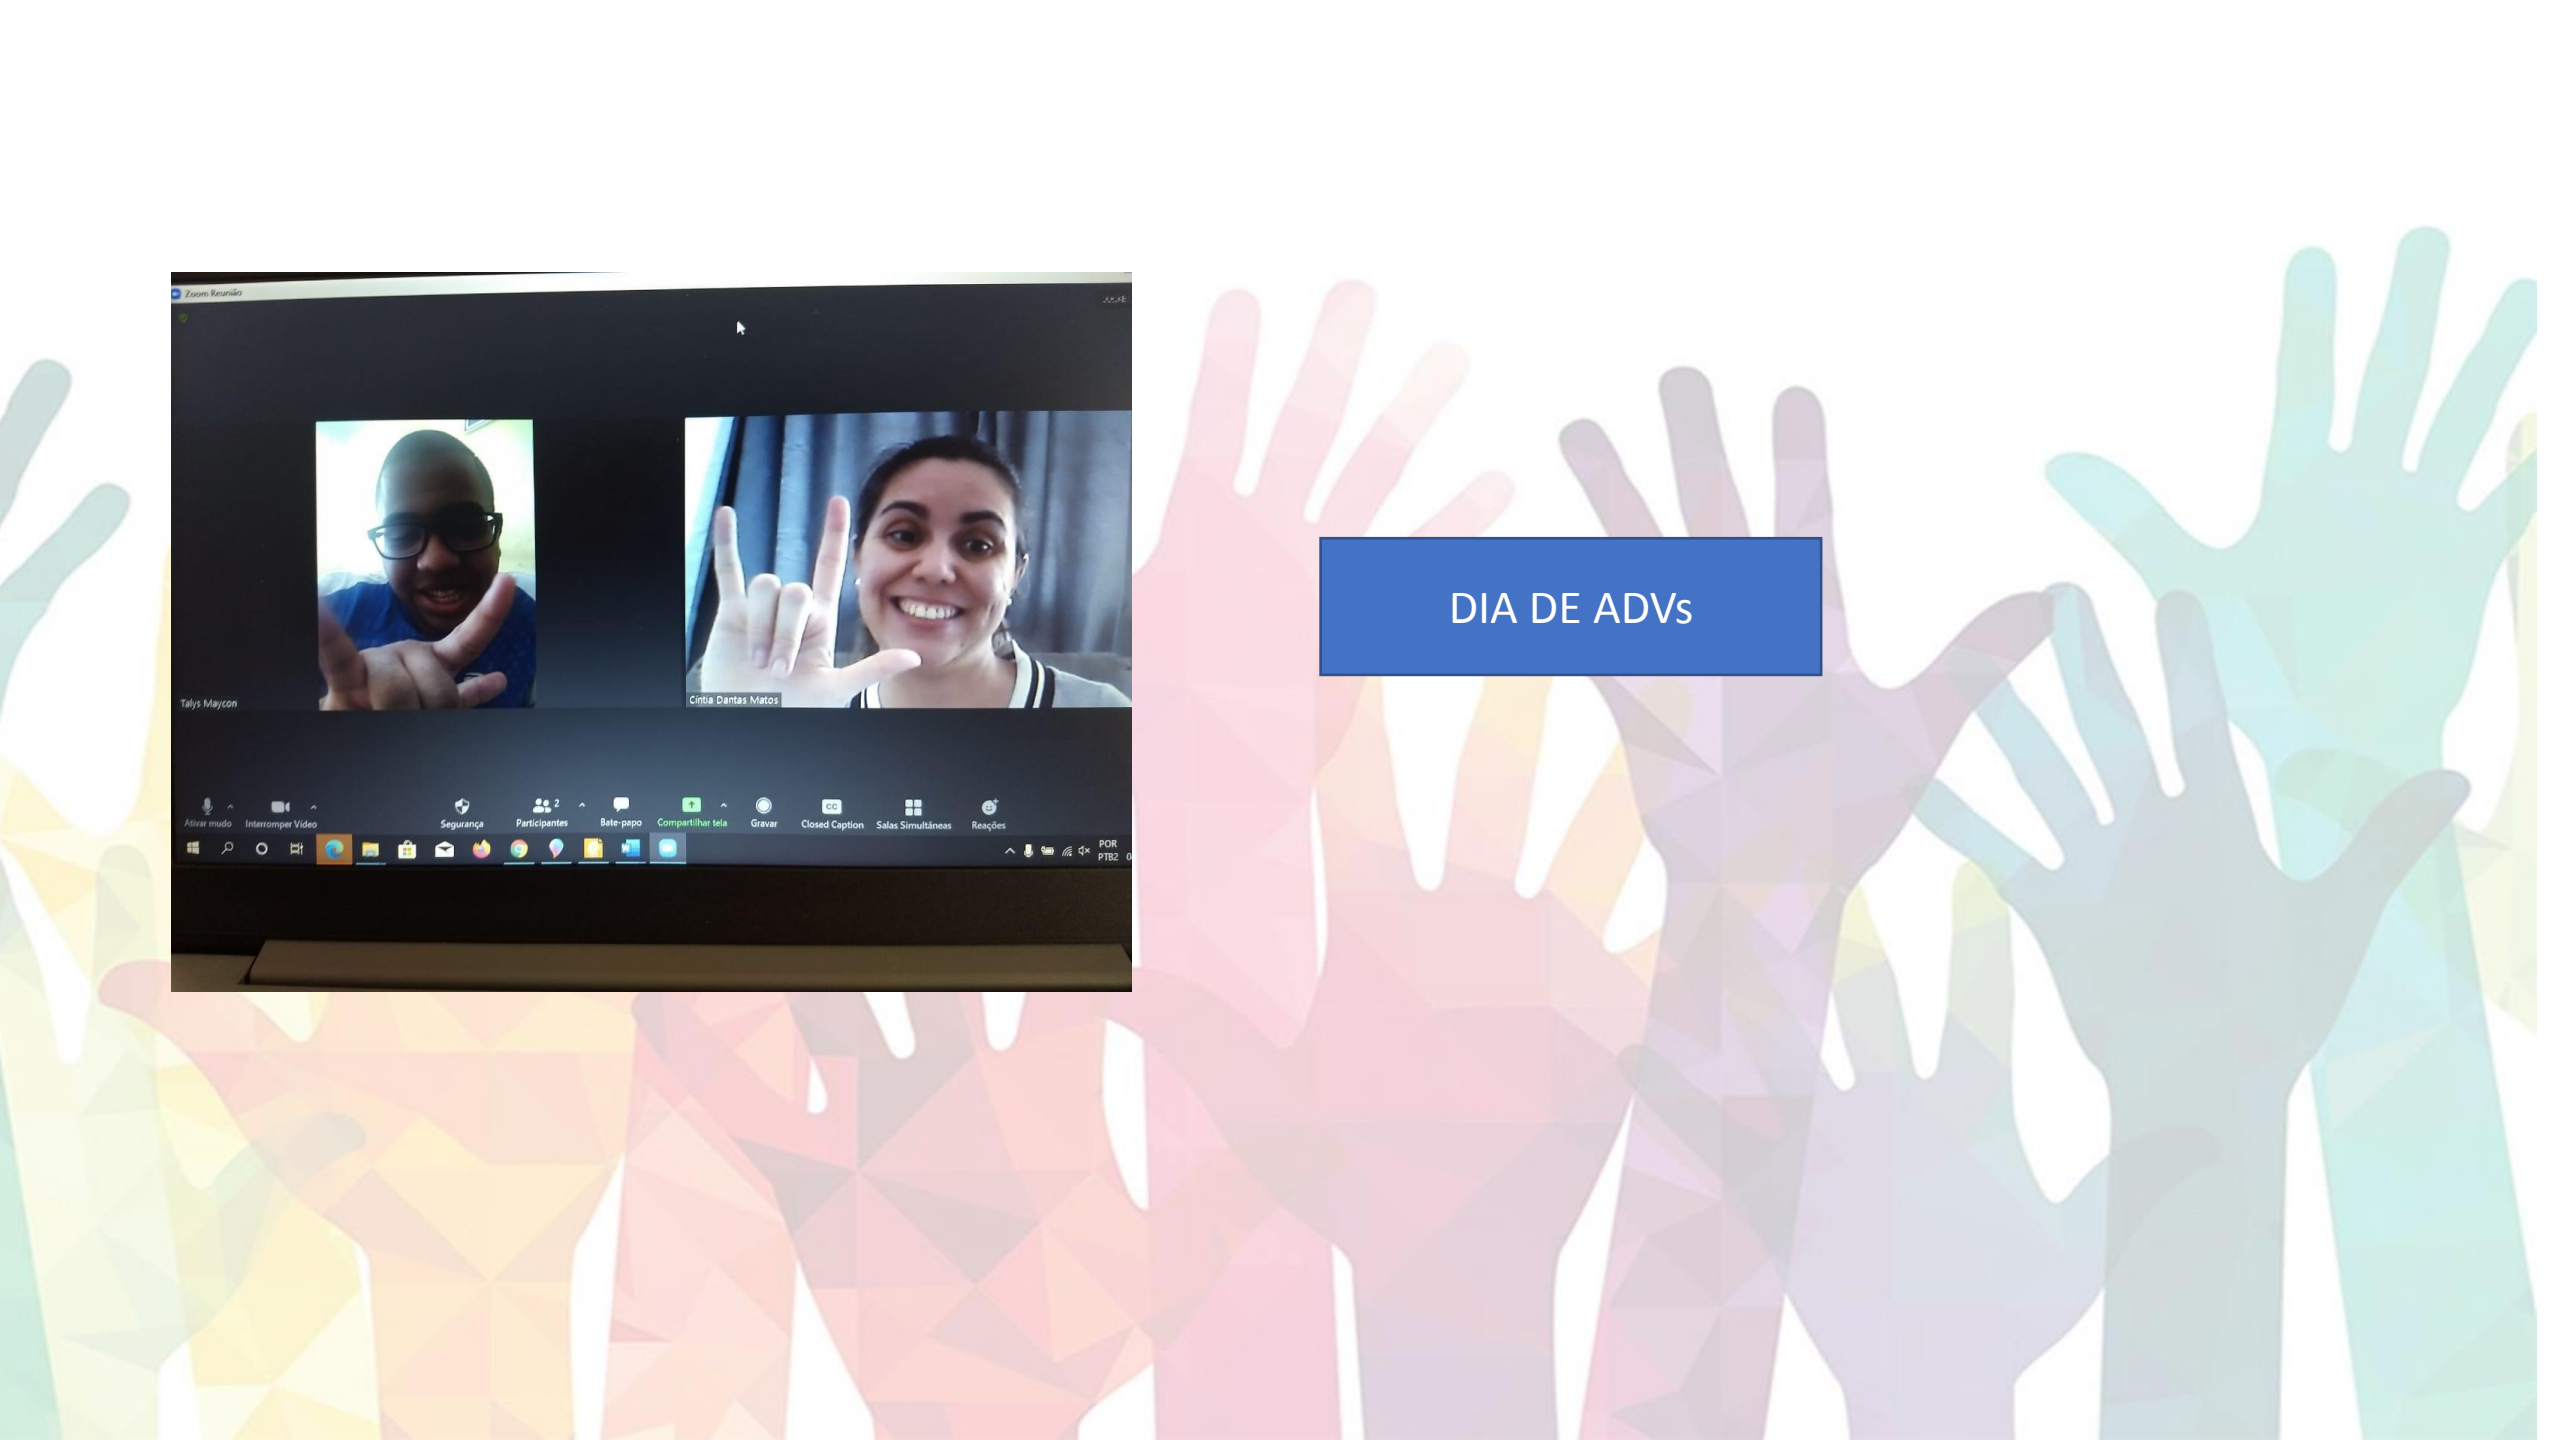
Zoom Reunião

Talys Maycon

Cíntia Dantas Matos

Ativar mudo

Interromper Vídeo

Segurança

2

Participantes

Bate-papo

Compartilhar tela

Gravar

CC

Closed Caption

Salas Simultâneas

Reações

POR
PTB2

DIA DE ADVs